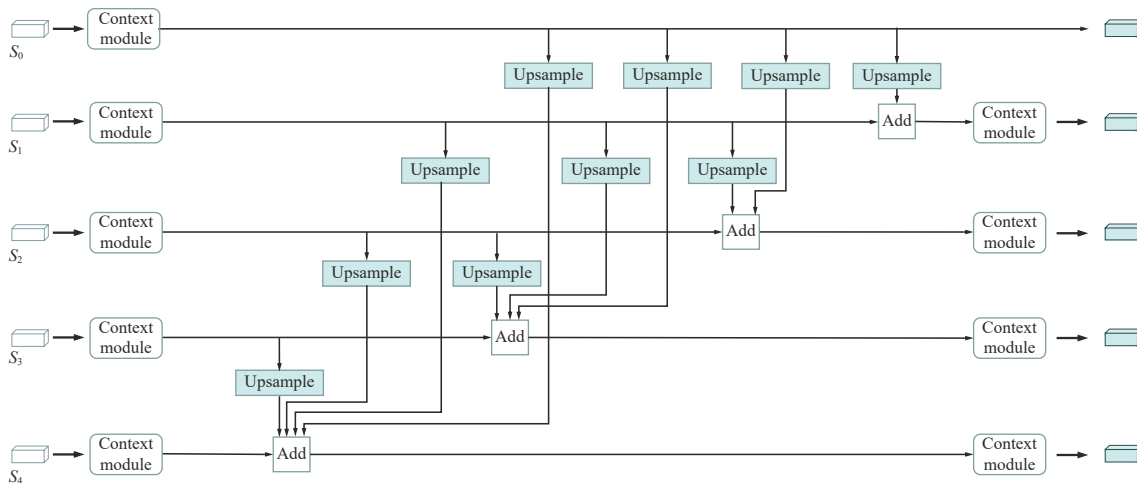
Context module
$S_0$
Upsample
Upsample
Upsample
Upsample
Context module
$S_1$
Add
Context module
Upsample
Upsample
Upsample
Context module
$S_2$
Add
Context module
Upsample
Upsample
Context module
$S_3$
Add
Context module
Upsample
Context module
$S_4$
Add
Context module